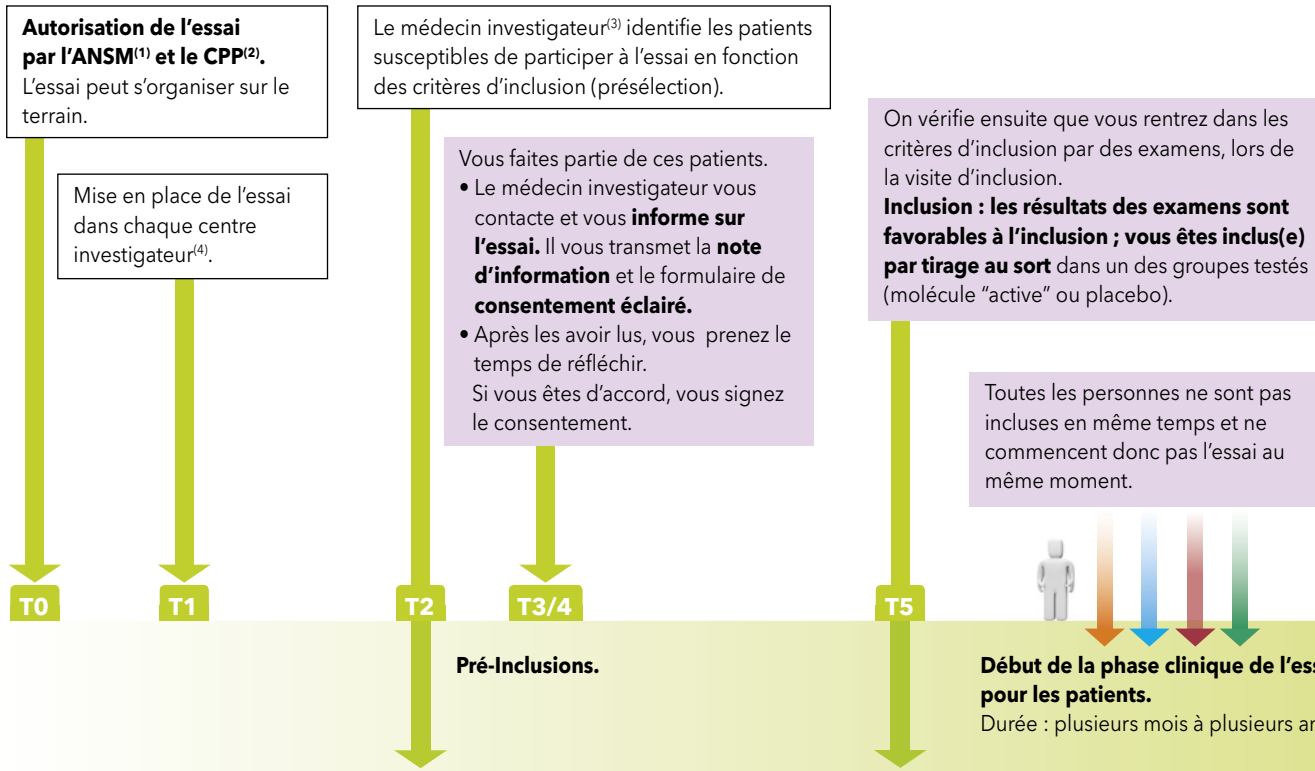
**Autorisation de l'essai par l'ANSM$^{(1)}$ et le CPP$^{(2)}$.**
L'essai peut s'organiser sur le terrain.

Mise en place de l'essai dans chaque centre investigateur$^{(4)}$.

Le médecin investigateur$^{(3)}$ identifie les patients susceptibles de participer à l'essai en fonction des critères d'inclusion (présélection).

Vous faites partie de ces patients.
• Le médecin investigateur vous contacte et vous **informe sur l'essai.** Il vous transmet la **note d'information** et le formulaire de **consentement éclairé.**
• Après les avoir lus, vous prenez le temps de réfléchir.
Si vous êtes d'accord, vous signez le consentement.

On vérifie ensuite que vous rentrez dans les critères d'inclusion par des examens, lors de la visite d'inclusion.
**Inclusion : les résultats des examens sont favorables à l'inclusion ; vous êtes inclus(e) par tirage au sort** dans un des groupes testés (molécule "active" ou placebo).

Toutes les personnes ne sont pas incluses en même temps et ne commencent donc pas l'essai au même moment.

T0 T1 T2 T3/4 T5

**Pré-Inclusions.**

**Début de la phase clinique de l'ess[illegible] pour les patients.**
Durée : plusieurs mois à plusieurs an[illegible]